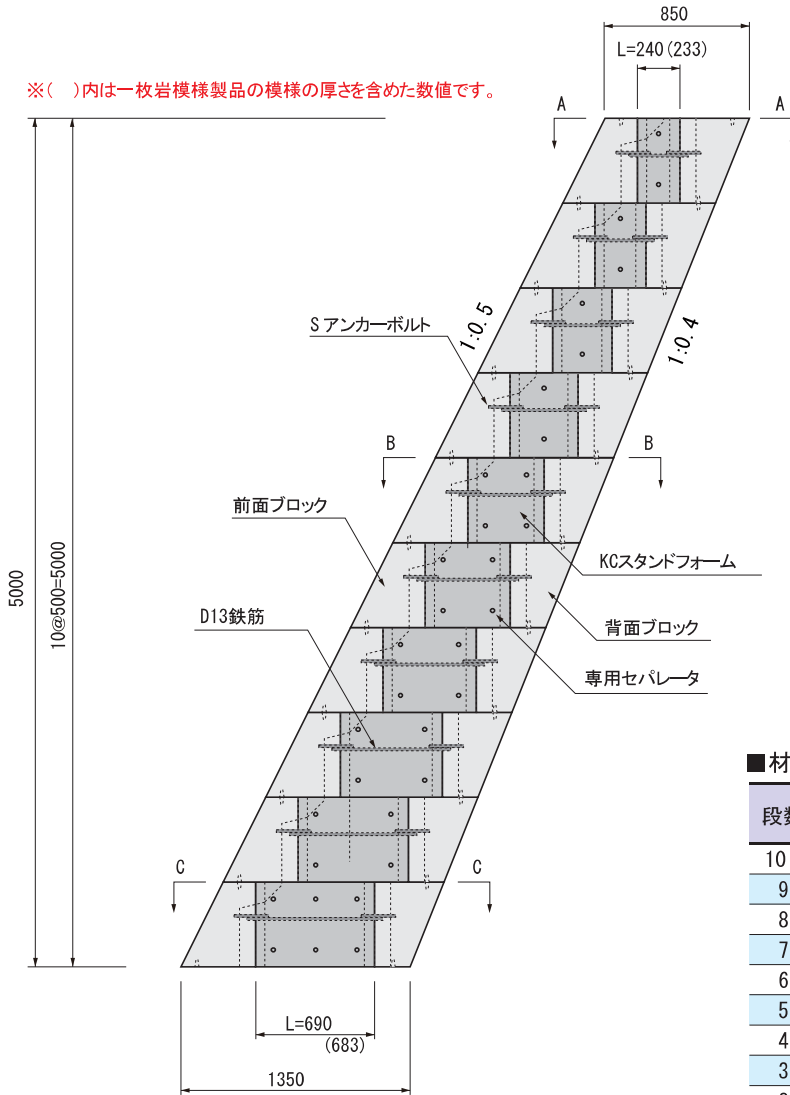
※(　)内は一枚岩模様製品の模様の厚さを含めた数値です。

850

L=240 (233)

A

A

1:0.5

1:0.4

Sアンカーボルト

B

B

前面ブロック

KCスタンドフォーム

背面ブロック

D13鉄筋

専用セパレータ

5000

10@500=5000

C

C

L=690
(683)

1350

■材

段数

10
9
8
7
6
5
4
3